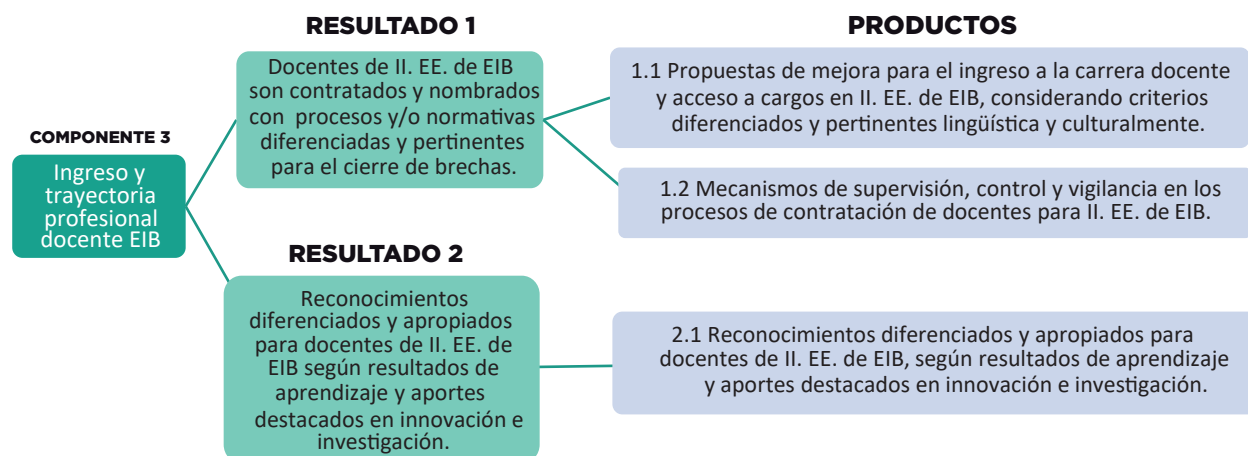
COMPONENTE 3

Ingreso y trayectoria profesional docente EIB

RESULTADO 1

Docentes de II. EE. de EIB son contratados y nombrados con procesos y/o normativas diferenciadas y pertinentes para el cierre de brechas.

RESULTADO 2

Reconocimientos diferenciados y apropiados para docentes de II. EE. de EIB según resultados de aprendizaje y aportes destacados en innovación e investigación.

PRODUCTOS

1.1 Propuestas de mejora para el ingreso a la carrera docente y acceso a cargos en II. EE. de EIB, considerando criterios diferenciados y pertinentes lingüística y culturalmente.

1.2 Mecanismos de supervisión, control y vigilancia en los procesos de contratación de docentes para II. EE. de EIB.

2.1 Reconocimientos diferenciados y apropiados para docentes de II. EE. de EIB, según resultados de aprendizaje y aportes destacados en innovación e investigación.